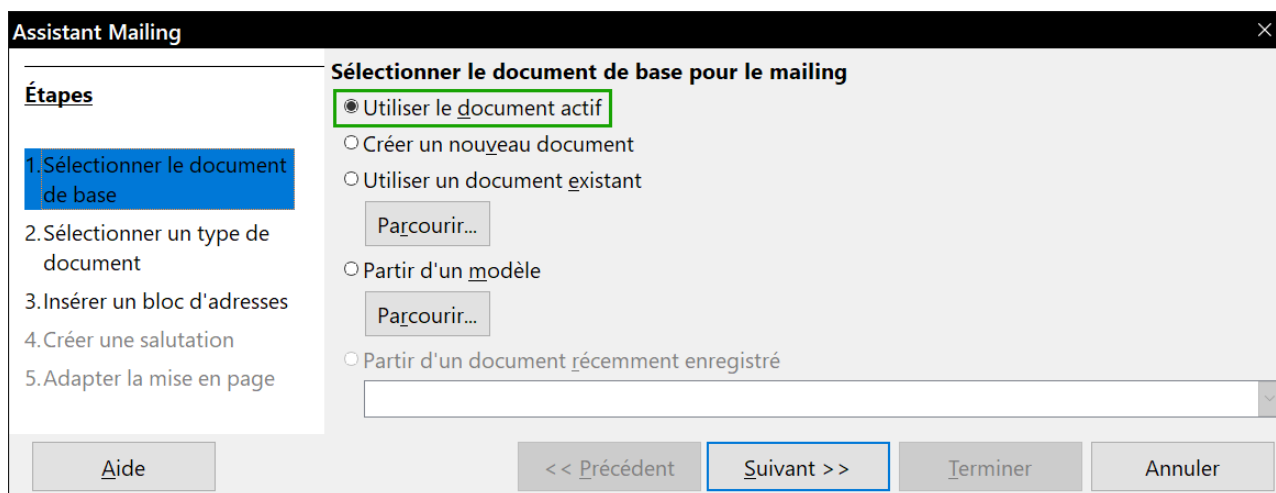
Assistant Mailing

Étapes

1. Sélectionner le document de base
2. Sélectionner un type de document
3. Insérer un bloc d'adresses
4. Créer une salutation
5. Adapter la mise en page

Sélectionner le document de base pour le mailing

Utiliser le document actif
Créer un nouveau document
Utiliser un document existant
Parcourir...
Partir d'un modèle
Parcourir...
Partir d'un document récemment enregistré

Aide
<< Précédent
Suivant >>
Terminer
Annuler